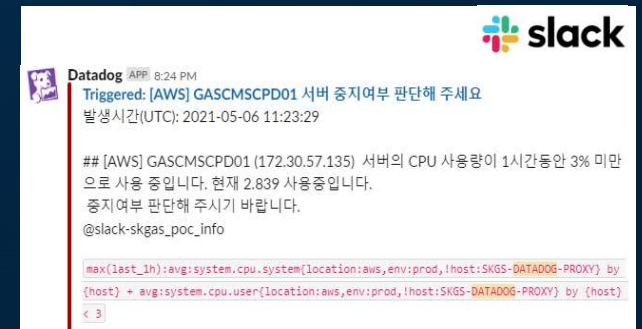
slack

Datadog APP 8:24 PM
Triggered: [AWS] GASCMSCPD01 서버 중지여부 판단해 주세요
발생시간(UTC): 2021-05-06 11:23:29

## [AWS] GASCMSCPD01 (172.30.57.135) 서버의 CPU 사용량이 1시간동안 3% 미만으로 사용 중입니다. 현재 2.839 사용중입니다.
중지여부 판단해 주시기 바랍니다.
@slack-skgas_poc_info

max(last_1h):avg:system.cpu.system{location:aws,env:prod,!host:SKGS-DATADOG-PROXY} by {host} + avg:system.cpu.user{location:aws,env:prod,!host:SKGS-DATADOG-PROXY} by {host} < 3